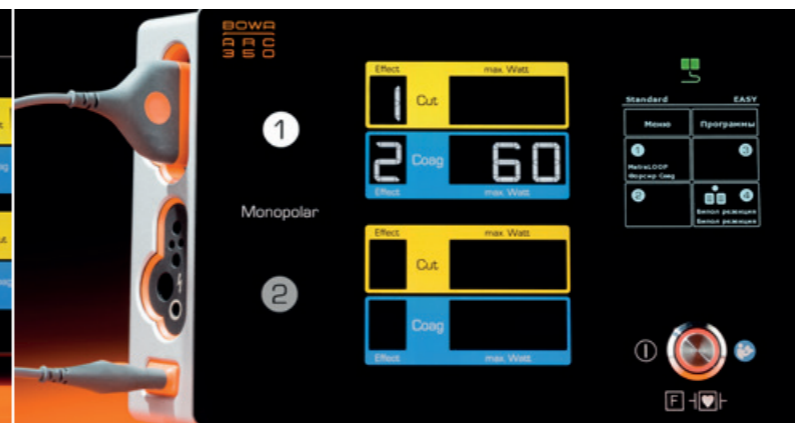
BOWA
ARC
350

Effect
max. Watt
1
Cut
2
Coag
60
Effect
max. Watt

1

Monopolar

Effect
max. Watt
Cut
Coag
Effect
max. Watt

2

Standard
EASY
Меню
Программы
1
MetraLOOP
Форсир Смед
3
2
4
Билол режиция
Билол режиция

F